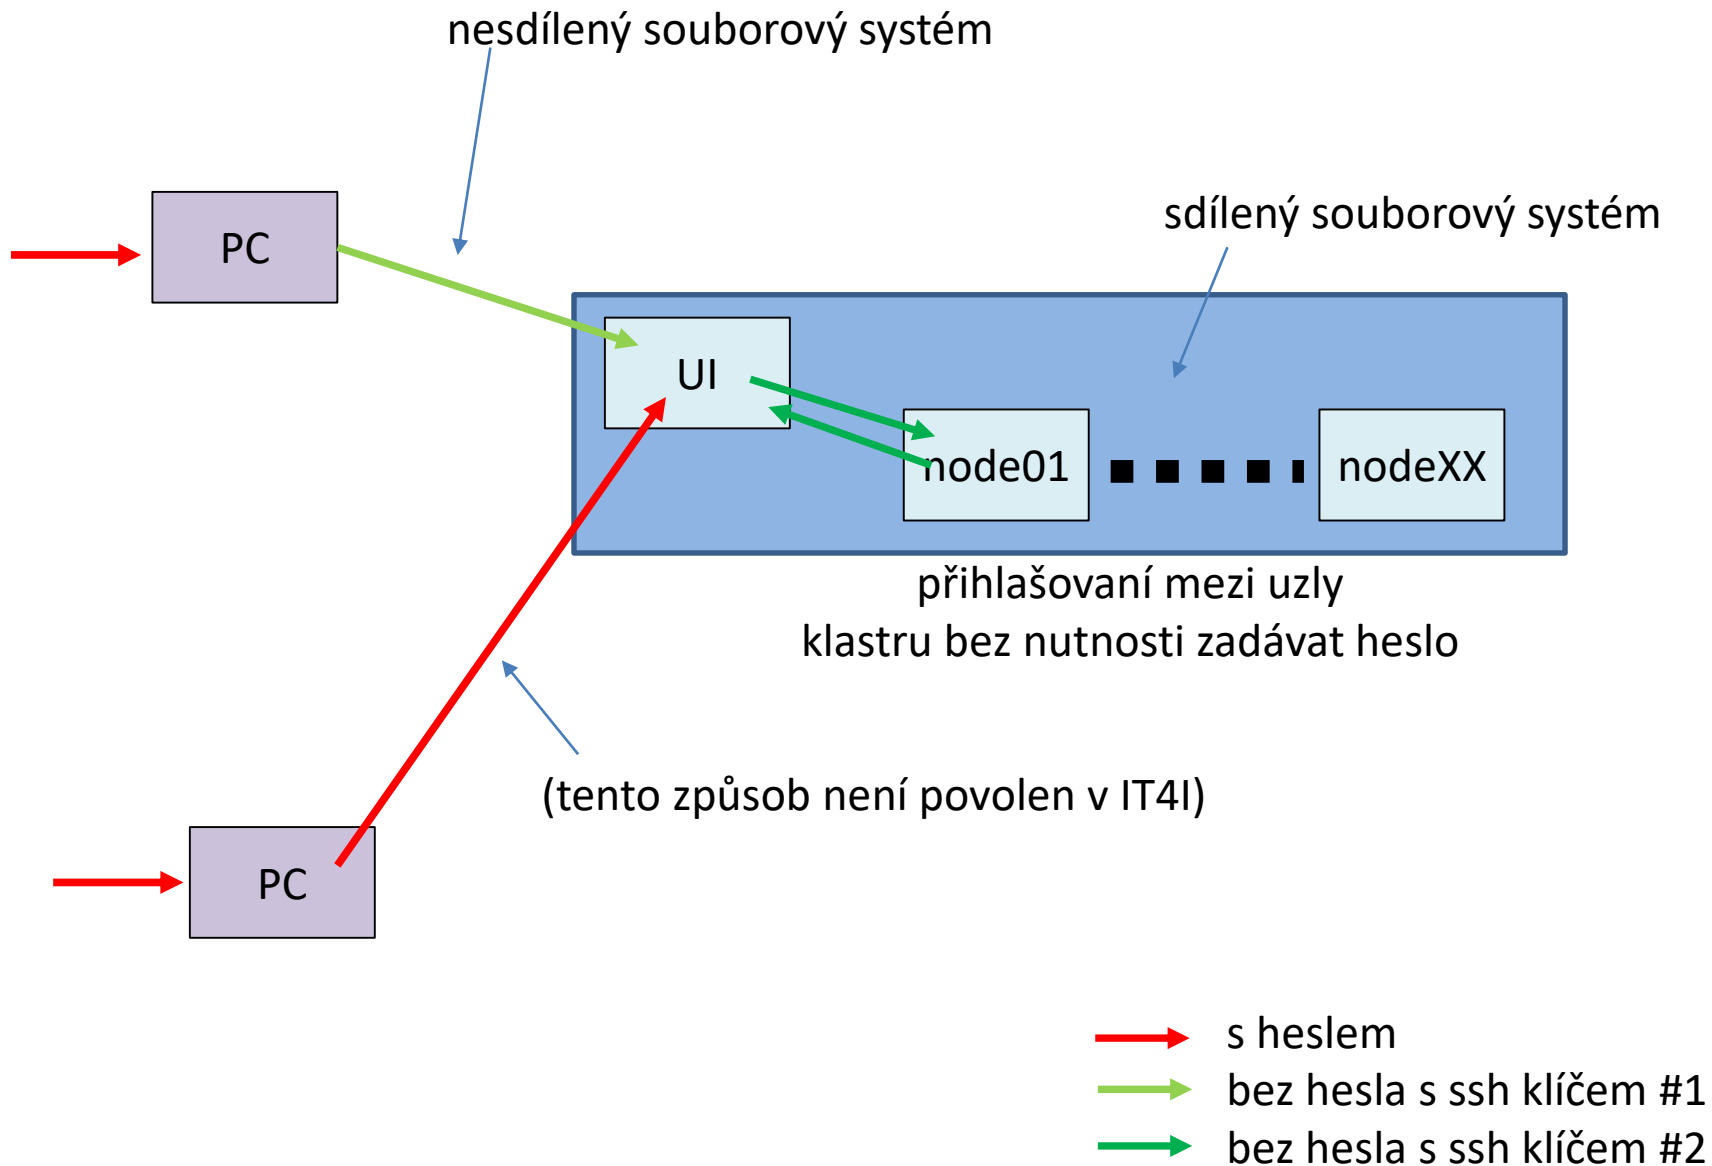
nesdílený souborový systém

PC

sdílený souborový systém

UI

node01

nodeXX

přihlašovaní mezi uzly klastru bez nutnosti zadávat heslo

(tento způsob není povolen v IT4I)

PC

s heslem

bez hesla s ssh klíčem #1

bez hesla s ssh klíčem #2